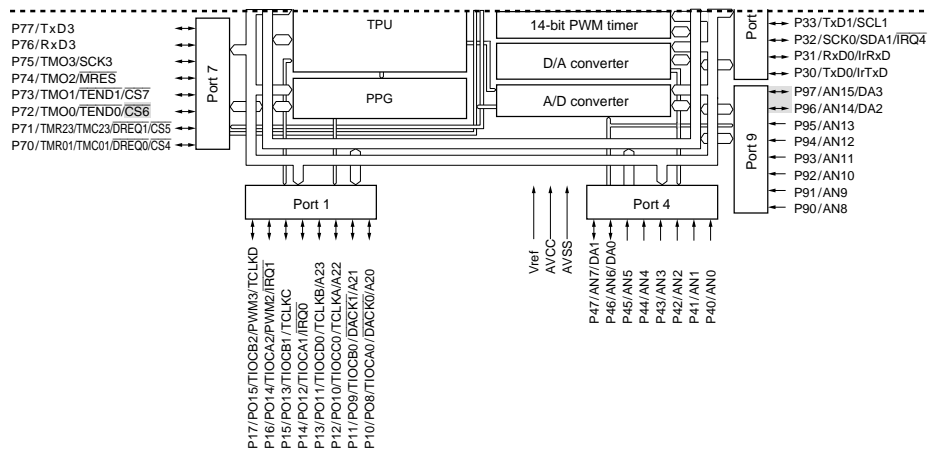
P77/TxD3
P76/RxD3
P75/TMO3/SCK3
P74/TMO2/$\overline{MRES}$
P73/TMO1/$\overline{TEND1}$/$\overline{CS7}$
P72/TMO0/$\overline{TEND0}$/$\overline{CS6}$
P71/TMR23/TMC23/$\overline{DREQ1}$/$\overline{CS5}$
P70/TMR01/TMC01/$\overline{DREQ0}$/$\overline{CS4}$

Port 7

TPU

PPG

14-bit PWM timer

D/A converter

A/D converter

Port

P33/TxD1/SCL1
P32/SCK0/SDA1/$\overline{IRQ4}$
P31/RxD0/IrRxD
P30/TxD0/IrTxD

Port 9

P97/AN15/DA3
P96/AN14/DA2
P95/AN13
P94/AN12
P93/AN11
P92/AN10
P91/AN9
P90/AN8

Port 1

P17/PO15/TIOCB2/PWM3/TCLKD
P16/PO14/TIOCA2/PWM2/$\overline{IRQ1}$
P15/PO13/TIOCB1/TCLKC
P14/PO12/TIOCA1/$\overline{IRQ0}$
P13/PO11/TIOCD0/TCLKB/A23
P12/PO10/TIOCC0/TCLKA/A22
P11/PO9/TIOCB0/$\overline{DACK1}$/A21
P10/PO8/TIOCA0/$\overline{DACK0}$/A20

Vref
AVCC
AVSS

Port 4

P47/AN7/DA1
P46/AN6/DA0
P45/AN5
P44/AN4
P43/AN3
P42/AN2
P41/AN1
P40/AN0